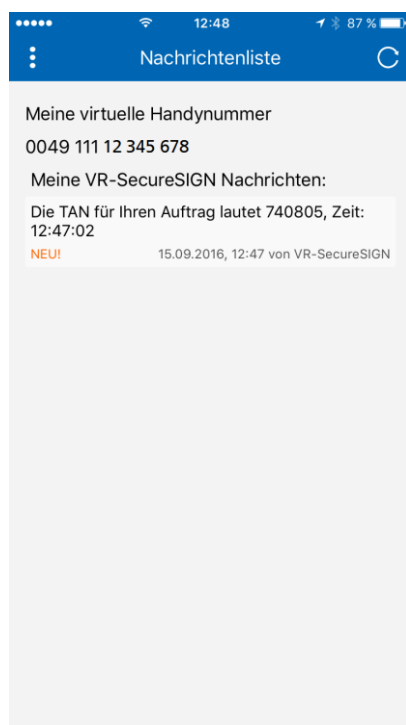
12:48 87 %

Nachrichtenliste

Meine virtuelle Handynummer

0049 111 12 345 678

Meine VR-SecureSIGN Nachrichten:

Die TAN für Ihren Auftrag lautet 740805, Zeit: 12:47:02

NEU! 15.09.2016, 12:47 von VR-SecureSIGN